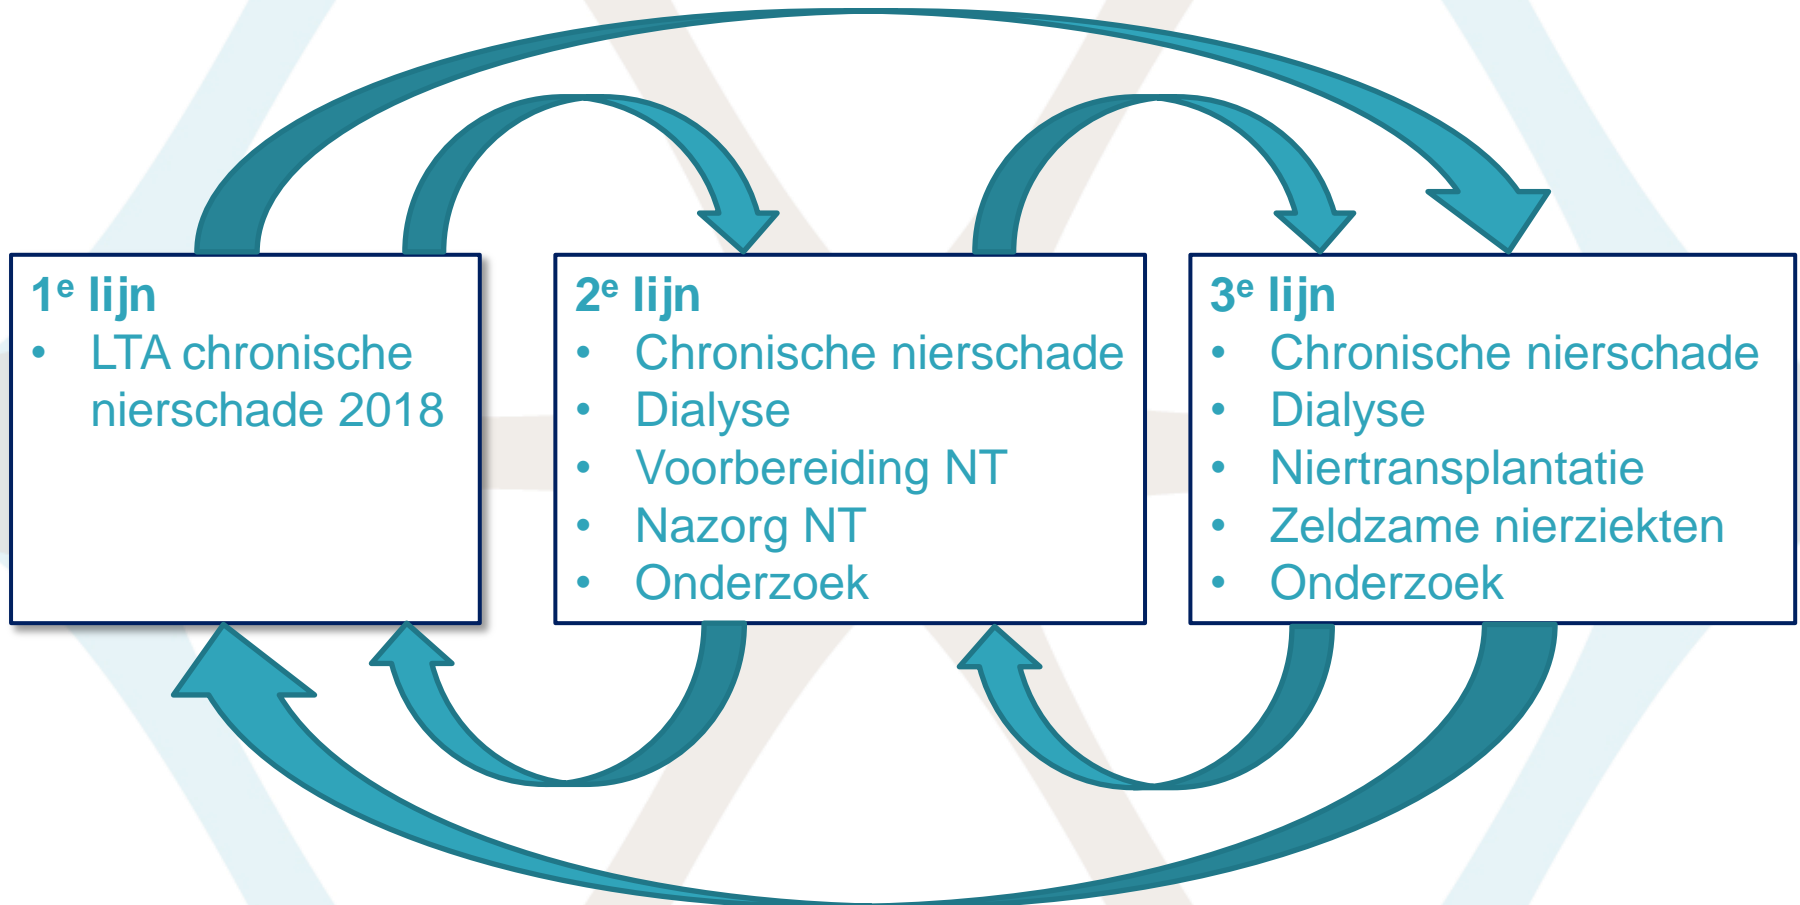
1$^e$ lijn
• LTA chronische nierschade 2018

2$^e$ lijn
• Chronische nierschade
• Dialyse
• Voorbereiding NT
• Nazorg NT
• Onderzoek

3$^e$ lijn
• Chronische nierschade
• Dialyse
• Niertransplantatie
• Zeldzame nierziekten
• Onderzoek